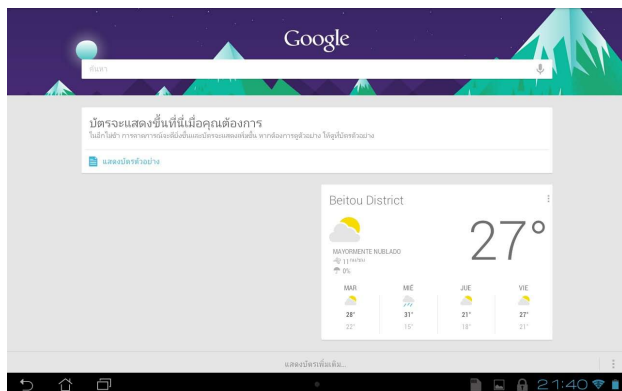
Google

ค้นหา

บัตรจะแสดงขึ้นที่นี่เมื่อคุณต้องการ

ไม่มีใส่ข้า การตกการจะยังขึ้นและบัตรจะแสดงเพิ่มขึ้น หากต้องการดูตัวอย่าง ให้ดูที่บัตรตัวอย่าง

แสดงบัตรตัวอย่าง

Beitou District

27°

MAYORMENTE NUBLADO

11 กม./ชม.

0%

| MAR | MIÉ | JUE | VIE |
|---|---|---|---|
| 28° | 31° | 21° | 27° |
| 22° | 15° | 18° | 21° |

แสดงบัตรเพิ่มเติม...

21:40